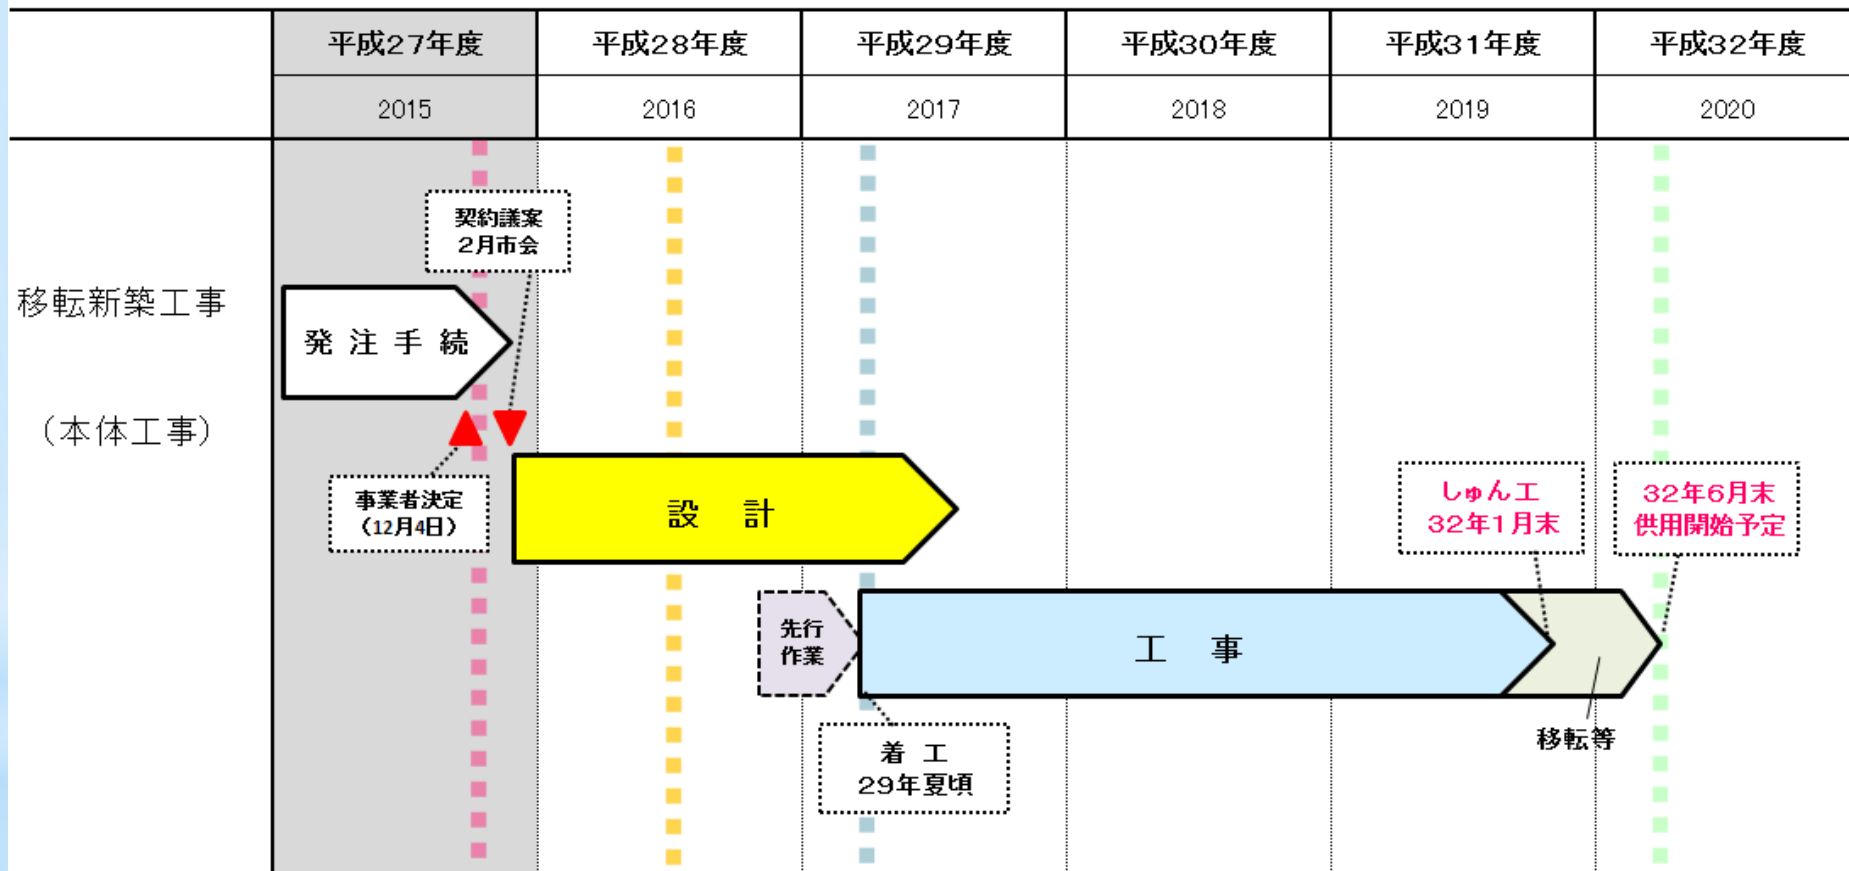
| | 平成27年度 | 平成28年度 | 平成29年度 | 平成30年度 | 平成31年度 | 平成32年度 |
|---|---|---|---|---|---|---|
| | 2015 | 2016 | 2017 | 2018 | 2019 | 2020 |

移転新築工事

（本体工事）

契約議案
2月市会

発 注 手 続

事業者決定
（12月4日）

設 計

しゅん工
32年1月末

32年6月末
供用開始予定

先行
作業

工 事

移転等

着 工
29年夏頃